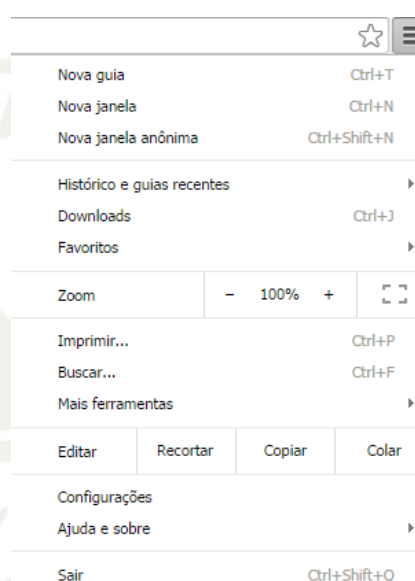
Nova guia Ctrl+T
Nova janela Ctrl+N
Nova janela anônima Ctrl+Shift+N

Histórico e guias recentes
Downloads Ctrl+J
Favoritos

| Zoom | − | 100% | + |
|---|---|---|---|

Imprimir... Ctrl+P
Buscar... Ctrl+F
Mais ferramentas

| Editar | Recortar | Copiar | Colar |
|---|---|---|---|

Configurações
Ajuda e sobre

Sair Ctrl+Shift+Q